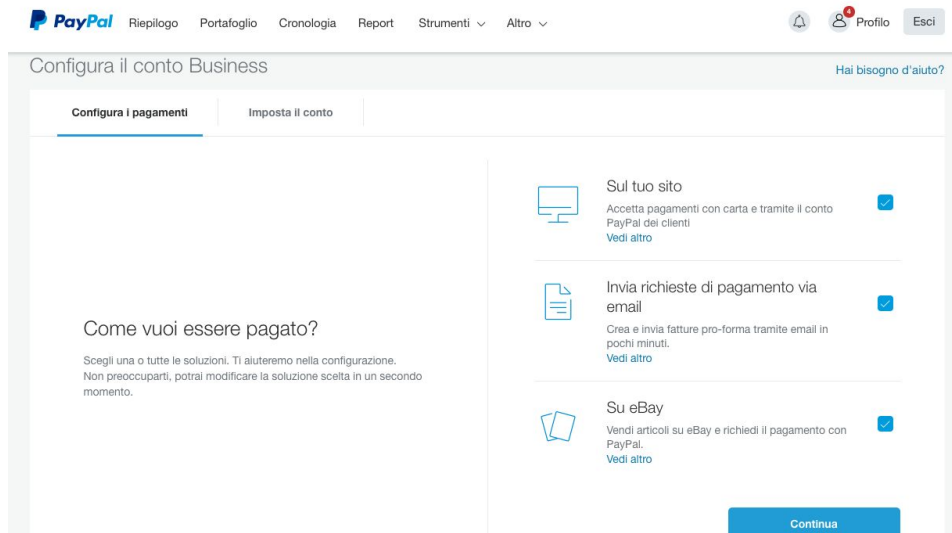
PayPal Riepilogo Portafoglio Cronologia Report Strumenti Altro

4 Profilo Esci

Configura il conto Business

Hai bisogno d'aiuto?

Configura i pagamenti

Imposta il conto

Come vuoi essere pagato?

Scegli una o tutte le soluzioni. Ti aiuteremo nella configurazione. Non preoccuparti, potrai modificare la soluzione scelta in un secondo momento.

Sul tuo sito

Accetta pagamenti con carta e tramite il conto PayPal dei clienti

Vedi altro

Invia richieste di pagamento via email

Crea e invia fatture pro-forma tramite email in pochi minuti.

Vedi altro

Su eBay

Vendi articoli su eBay e richiedi il pagamento con PayPal.

Vedi altro

Continua